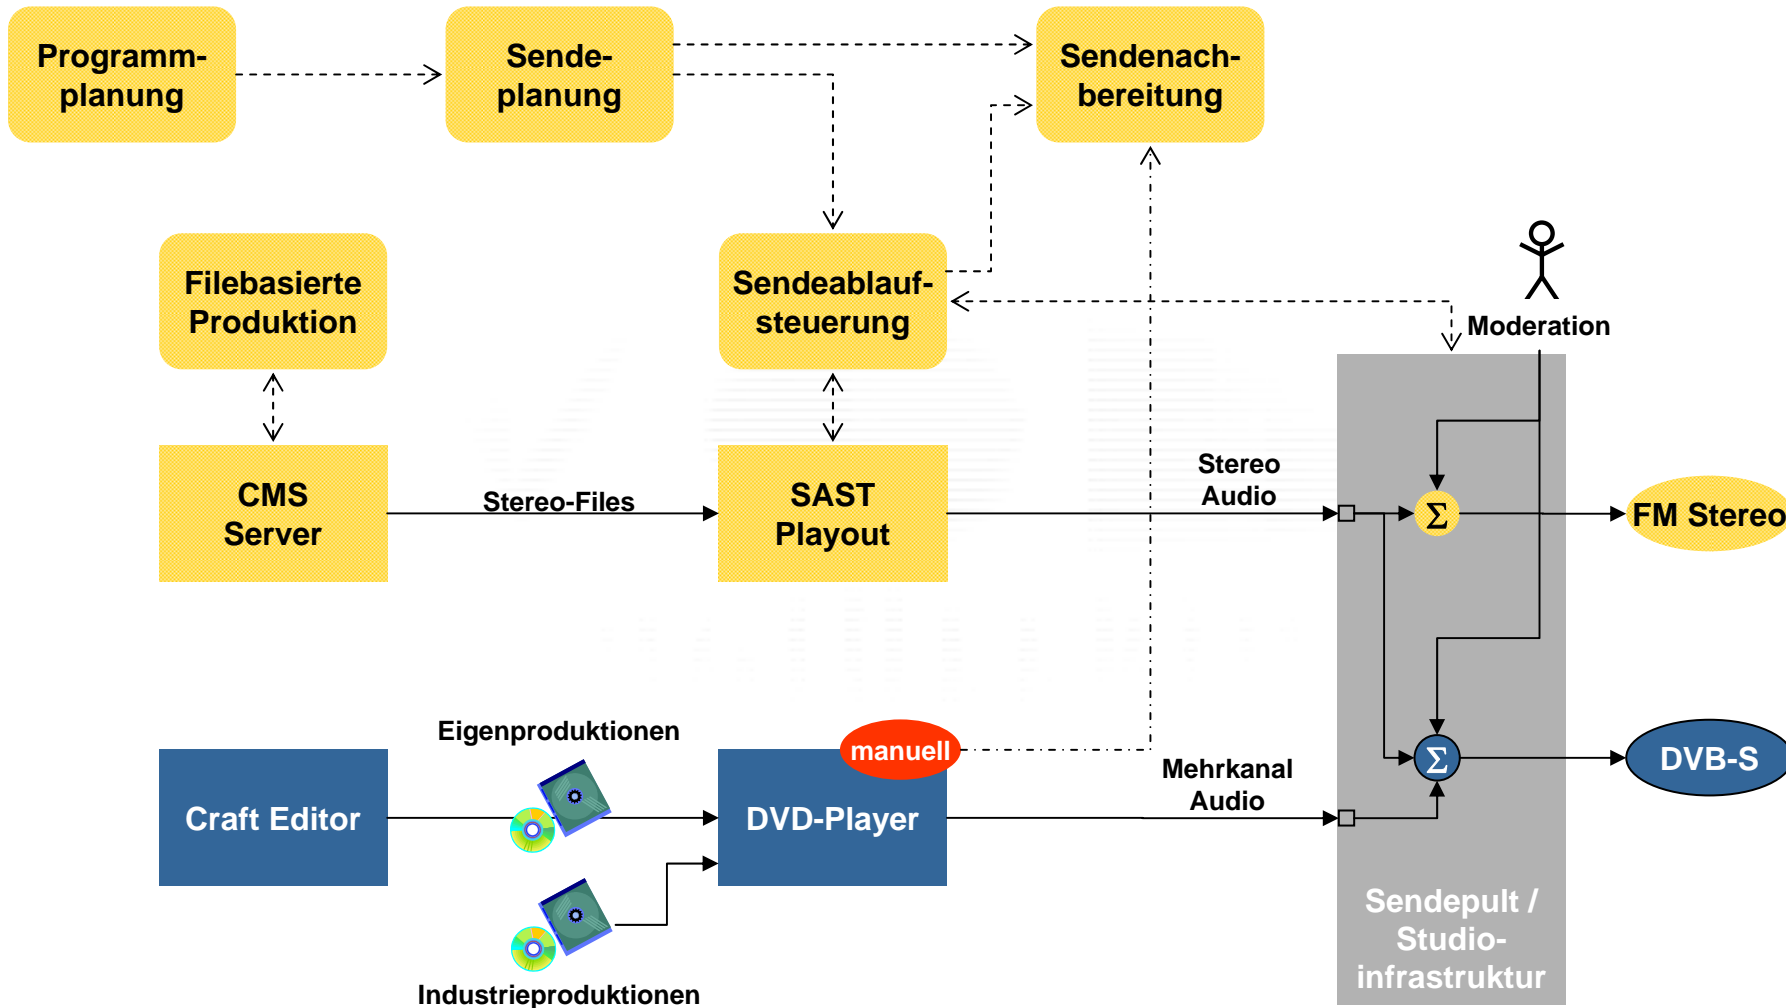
Programmplanung

Sendeplanung

Sendenachbereitung

Filebasierte Produktion

Sendeablaufsteuerung

Moderation

CMS Server

Stereo-Files

SAST Playout

Stereo Audio

$\Sigma$

FM Stereo

Eigenproduktionen

manuell

Craft Editor

DVD-Player

Mehrkanal Audio

$\Sigma$

DVB-S

Industrieproduktionen

Sendepult / Studioinfrastruktur